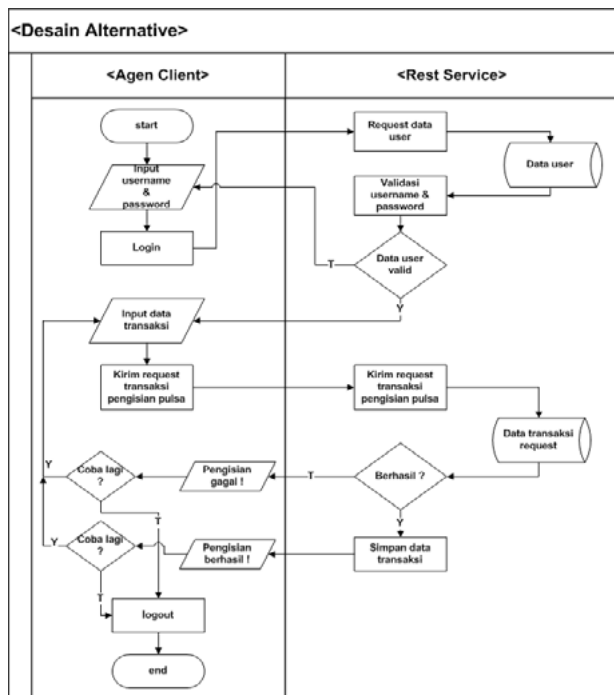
<Desain Alternative>

<Agen Client>

<Rest Service>

start

Input username & password

Login

Request data user

Data user

Validasi username & password

Data user valid

T

Y

Input data transaksi

Kirim request transaksi pengisian pulsa

Kirim request transaksi pengisian pulsa

Data transaksi request

Berhasil ?

T

Y

Pengisian gagal !

Coba lagi ?

Y

T

Pengisian berhasil !

Simpan data transaksi

Coba lagi ?

Y

T

logout

end